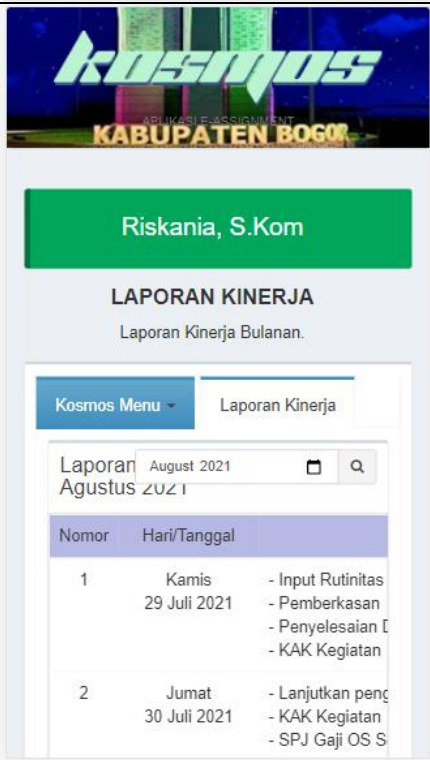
KOSMOS
APLIKASI E-ASSIGNMENT
KABUPATEN BOGOR

Riskania, S.Kom

LAPORAN KINERJA

Laporan Kinerja Bulanan.

Kosmos Menu
Laporan Kinerja

Laporan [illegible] Agustus 2021
August 2021

| Nomor | Hari/Tanggal | |
|---|---|---|
| 1 | Kamis 29 Juli 2021 | - Input Rutinitas - Pemberkasan - Penyelesaian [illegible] - KAK Kegiatan |
| 2 | Jumat 30 Juli 2021 | - Lanjutkan peng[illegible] - KAK Kegiatan - SPJ Gaji OS S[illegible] |